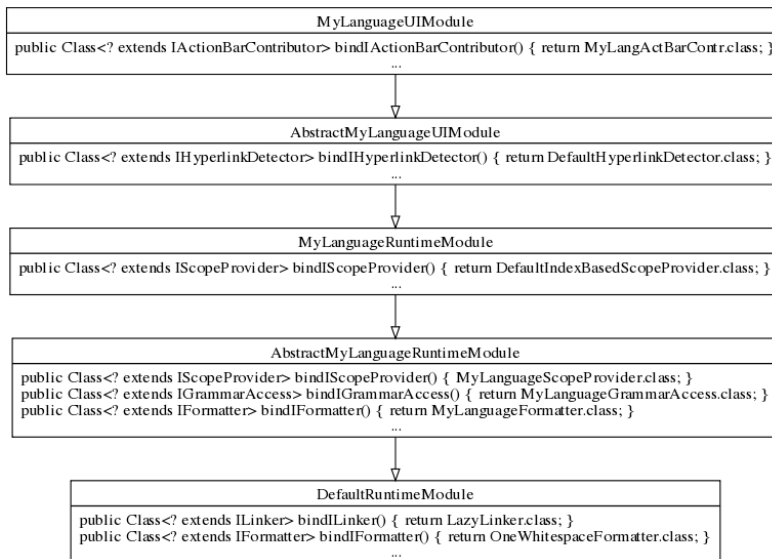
MyLanguageUIModule

public Class<? extends IActionBarContributor> bindIActionBarContributor() { return MyLangActBarContr.class; }
...

AbstractMyLanguageUIModule

public Class<? extends IHyperlinkDetector> bindIHyperlinkDetector() { return DefaultHyperlinkDetector.class; }
...

MyLanguageRuntimeModule

public Class<? extends IScopeProvider> bindIScopeProvider() { return DefaultIndexBasedScopeProvider.class; }
...

AbstractMyLanguageRuntimeModule

public Class<? extends IScopeProvider> bindIScopeProvider() { MyLanguageScopeProvider.class; }
public Class<? extends IGrammarAccess> bindIGrammarAccess() { return MyLanguageGrammarAccess.class; }
public Class<? extends IFormatter> bindIFormatter() { return MyLanguageFormatter.class; }
...

DefaultRuntimeModule

public Class<? extends ILinker> bindILinker() { return LazyLinker.class; }
public Class<? extends IFormatter> bindIFormatter() { return OneWhitespaceFormatter.class; }
...